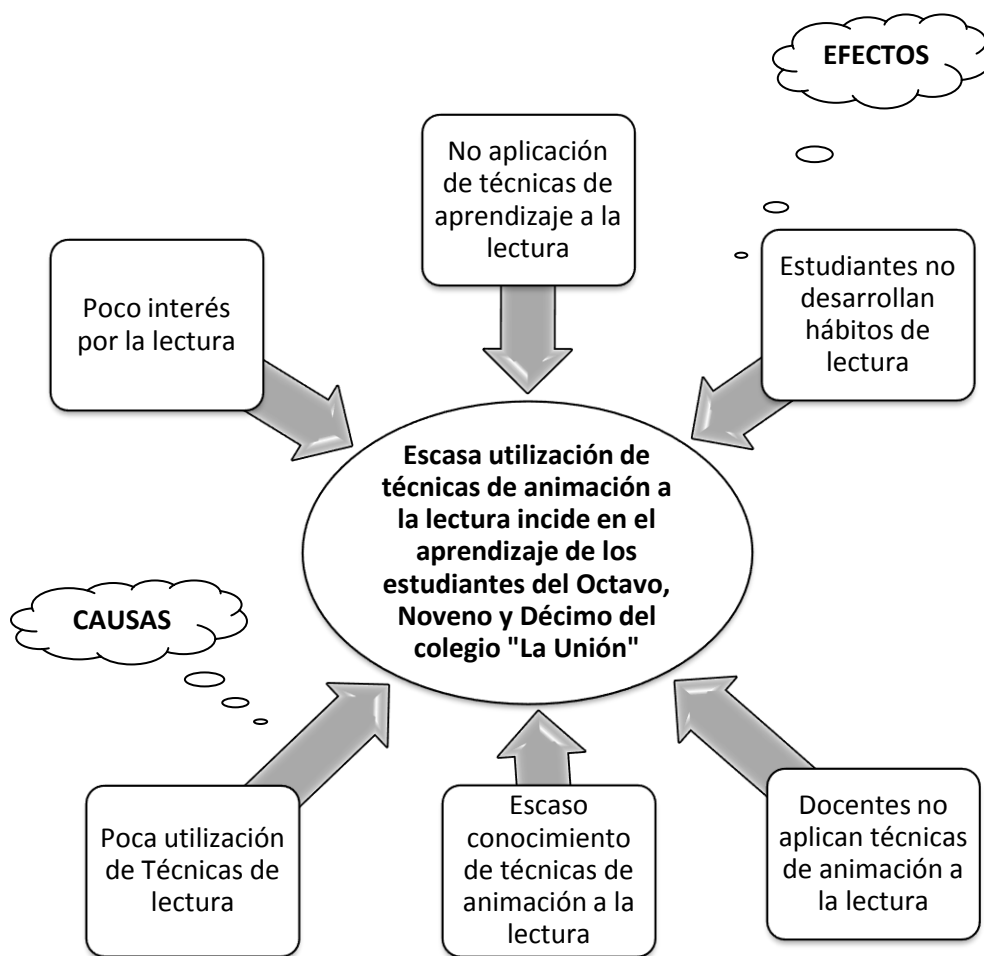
EFECTOS

No aplicación de técnicas de aprendizaje a la lectura

Poco interés por la lectura

Estudiantes no desarrollan hábitos de lectura

**Escasa utilización de técnicas de animación a la lectura incide en el aprendizaje de los estudiantes del Octavo, Noveno y Décimo del colegio "La Unión"**

CAUSAS

Poca utilización de Técnicas de lectura

Escaso conocimiento de técnicas de animación a la lectura

Docentes no aplican técnicas de animación a la lectura